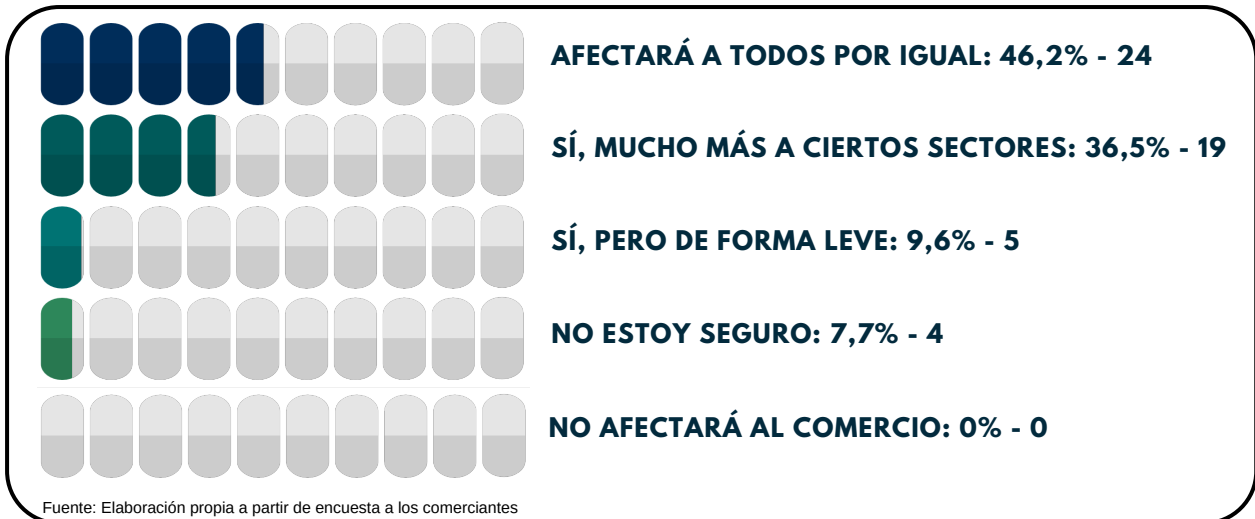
AFECTARÁ A TODOS POR IGUAL: 46,2% - 24

SÍ, MUCHO MÁS A CIERTOS SECTORES: 36,5% - 19

SÍ, PERO DE FORMA LEVE: 9,6% - 5

NO ESTOY SEGURO: 7,7% - 4

NO AFECTARÁ AL COMERCIO: 0% - 0

Fuente: Elaboración propia a partir de encuesta a los comerciantes